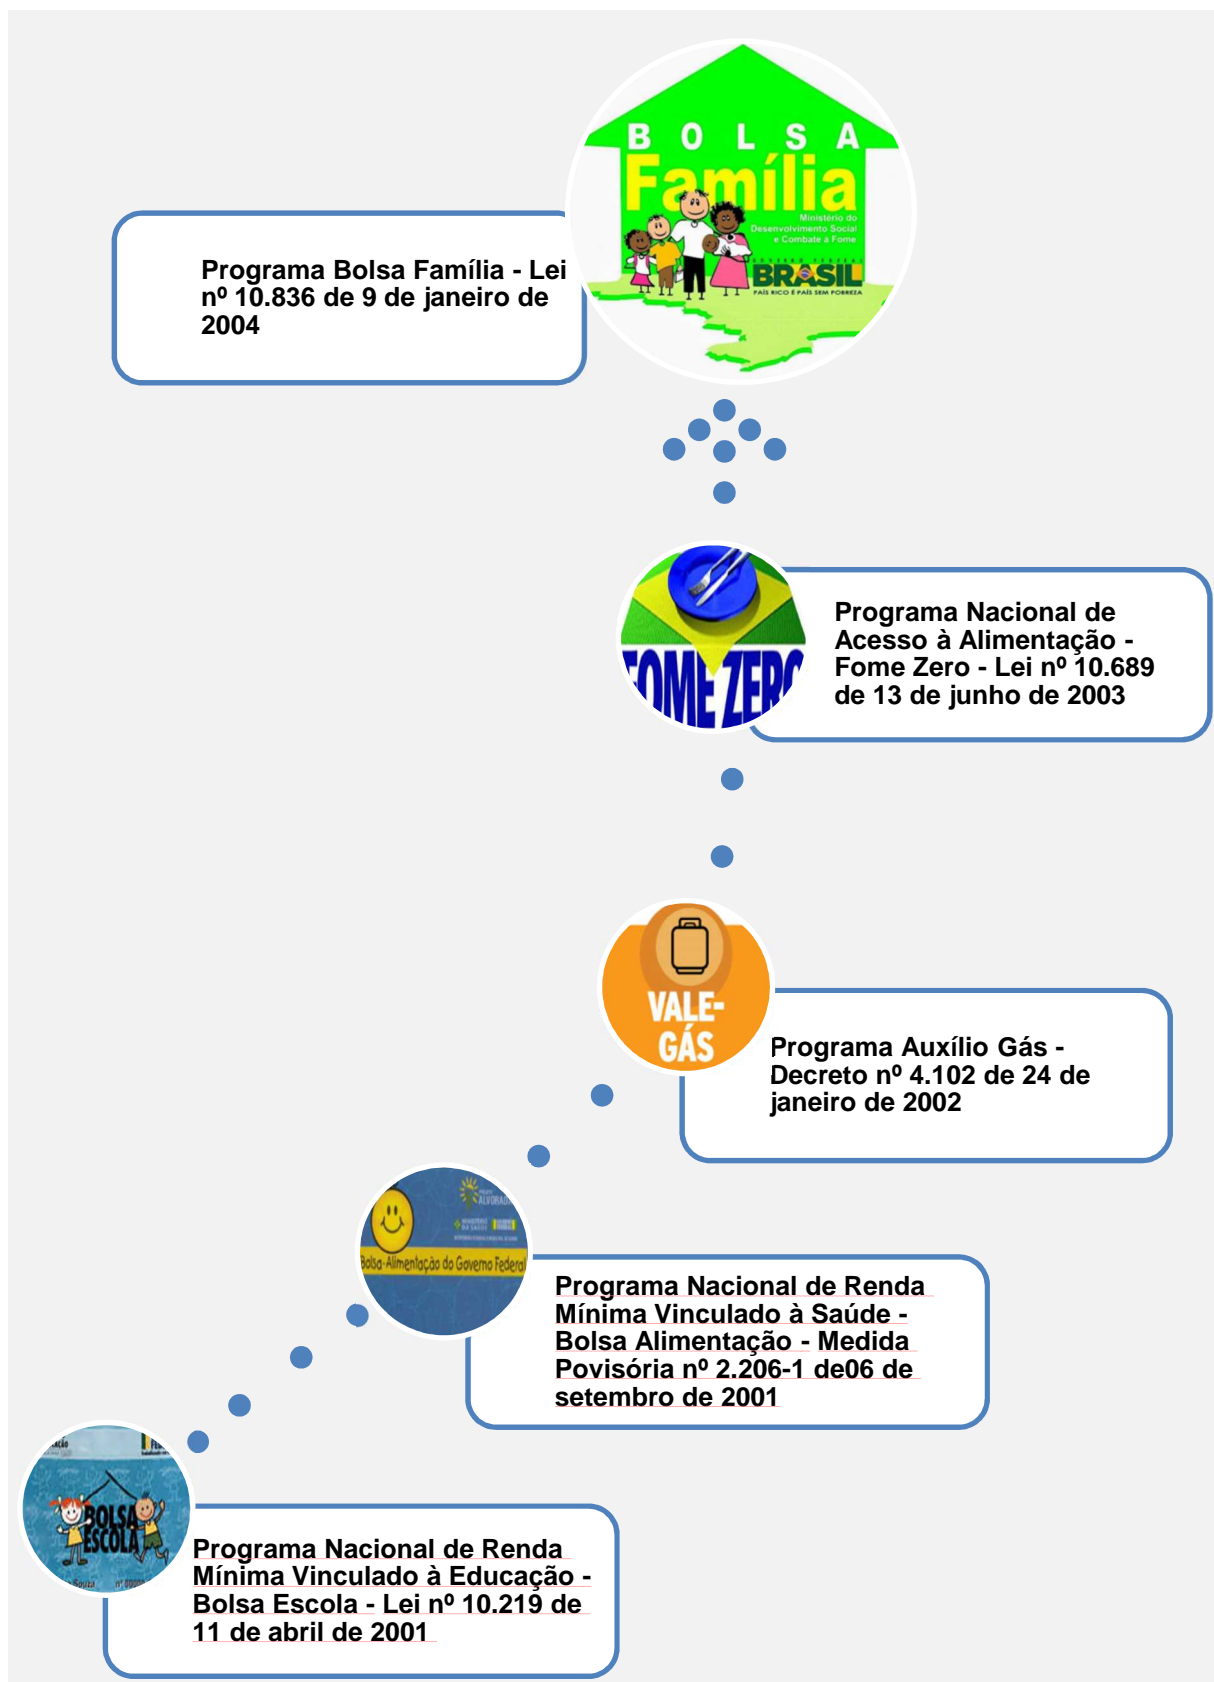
BOLSA Família

Ministério do Desenvolvimento Social e Combate à Fome

BRASIL

PAÍS RICO É PAÍS SEM POBREZA

Programa Bolsa Família - Lei nº 10.836 de 9 de janeiro de 2004

FOME ZERO

Programa Nacional de Acesso à Alimentação - Fome Zero - Lei nº 10.689 de 13 de junho de 2003

VALE-GÁS

Programa Auxílio Gás - Decreto nº 4.102 de 24 de janeiro de 2002

Bolsa-Alimentação do Governo Federal

Programa Nacional de Renda Mínima Vinculado à Saúde - Bolsa Alimentação - Medida Povisória nº 2.206-1 de06 de setembro de 2001

BOLSA ESCOLA

Programa Nacional de Renda Mínima Vinculado à Educação - Bolsa Escola - Lei nº 10.219 de 11 de abril de 2001